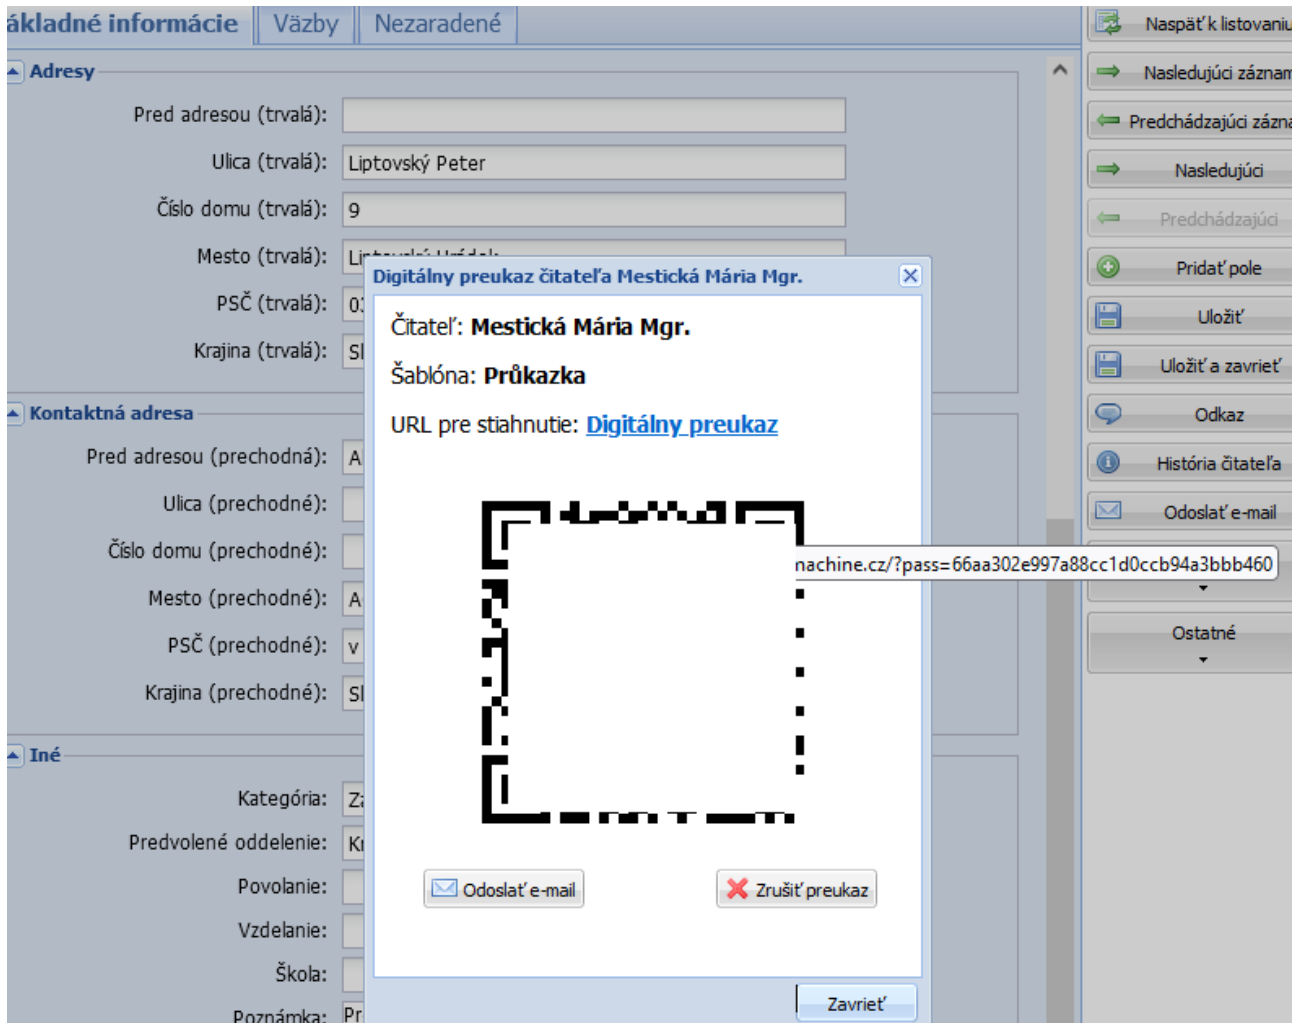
ákladné informácie | Väzby | Nezaradené

Adresy

Pred adresou (trvalá):

Ulica (trvalá): Liptovský Peter

Číslo domu (trvalá): 9

Mesto (trvalá): Li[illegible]

PSČ (trvalá): 0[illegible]

Krajina (trvalá): Sl

Kontaktná adresa

Pred adresou (prechodná): A

Ulica (prechodné):

Číslo domu (prechodné):

Mesto (prechodné): A

PSČ (prechodné): v

Krajina (prechodné): Sl

Iné

Kategória: Z

Predvolené oddelenie: K

Povolanie:

Vzdelanie:

Škola:

Poznámka: Pr

Digitálny preukaz čitateľa Mestická Mária Mgr.

Čitateľ: Mestická Mária Mgr.

Šablóna: Průkazka

URL pre stiahnutie: Digitálny preukaz

nachine.cz/?pass=66aa302e997a88cc1d0ccb94a3bbb460

Odoslať e-mail

Zrušiť preukaz

Zavrieť

Naspäť k listovaniu

Nasledujúci záznam

Predchádzajúci zázna

Nasledujúci

Predchádzajúci

Pridať pole

Uložiť

Uložiť a zavrieť

Odkaz

História čitateľa

Odoslať e-mail

Ostatné